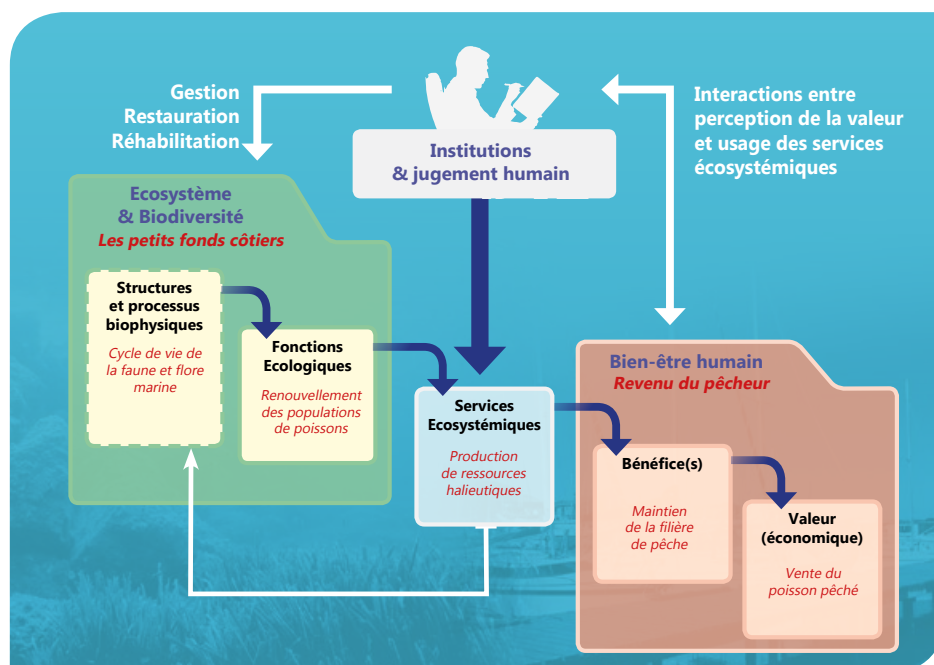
Gestion
Restauration
Réhabilitation

Institutions
& jugement humain

Interactions entre perception de la valeur et usage des services écosystémiques

Ecosystème
& Biodiversité
Les petits fonds côtiers

Structures et processus biophysiques

Cycle de vie de la faune et flore marine

Fonctions Ecologiques

Renouvellement des populations de poissons

Services Ecosystémiques

Production de ressources halieutiques

Bien-être humain
Revenu du pêcheur

Bénéfice(s)

Maintien de la filière de pêche

Valeur (économique)

Vente du poisson pêché